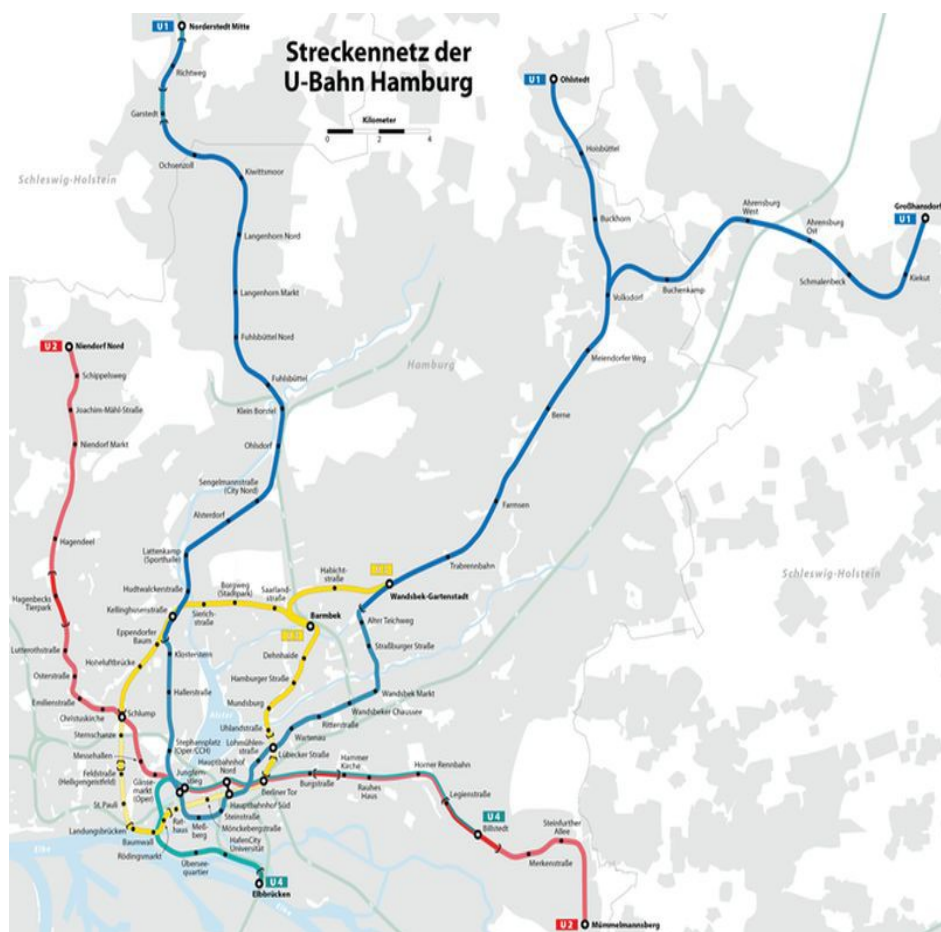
Streckennetz der U-Bahn Hamburg

Kilometer
0 2 4

U1 Norderstedt Mitte
Richtweg
Garstedt
Ochsenzoll
Kiwittsmoor
Langenhorn Nord
Langenhorn Markt
Fuhlsbüttel Nord
Fuhlsbüttel
Klein Borstel
Ohlsdorf
Sengelmannstraße (City Nord)
Alsterdorf
Lattenkamp (Sporthalle)
Hudtwalckerstraße
Kellinghusenstraße

U1 Ohlstedt
Hoisbüttel
Buckhorn
Volksdorf
Ahrensburg West
Ahrensburg Ost
Großhansdorf
U1
Buchenkamp
Schmalenbeck
Kiekut
Meiendorfer Weg
Berne
Farmsen
Trabrennbahn
Wandsbek-Gartenstadt

Schleswig-Holstein
Hamburg
Schleswig-Holstein

U2 Niendorf Nord
Schippelsweg
Joachim-Mähl-Straße
Niendorf Markt
Hagendeel
Hagenbecks Tierpark
Lutterothstraße
Osterstraße
Emilienstraße
Christuskirche
Schlump
Sternschanze
Messehallen
Feldstraße (Heiligengeistfeld)
St. Pauli
Landungsbrücken
Baumwall
Rödingsmarkt
Gänsemarkt (Oper)
Jungfernstieg
Rathaus
Meßberg
Mönckebergstraße
Steinstraße
HafenCity Universität
Überseequartier
U4
Elbbrücken

Eppendorfer Baum
Hoheluftbrücke
Klosterstern
Hallerstraße
Sierichstraße
Borgweg (Stadtpark)
Saarlandstraße
Habichtstraße
U3
Barmbek
U3
Dehnhaide
Hamburger Straße
Mundsburg
Uhlandstraße
Lohmühlenstraße
Stephansplatz (Oper/CCH)
Hauptbahnhof Nord
Hauptbahnhof Süd
Lübecker Straße
Berliner Tor
Burgstraße
Hammer Kirche
Rauhes Haus
Horner Rennbahn
Legienstraße
U4
Billstedt
Steinfurther Allee
Merkenstraße
U2 Mümmelmannsberg
Wartenau
Ritterstraße
Wandsbeker Chaussee
Wandsbek Markt
Straßburger Straße
Alter Teichweg
Elbe